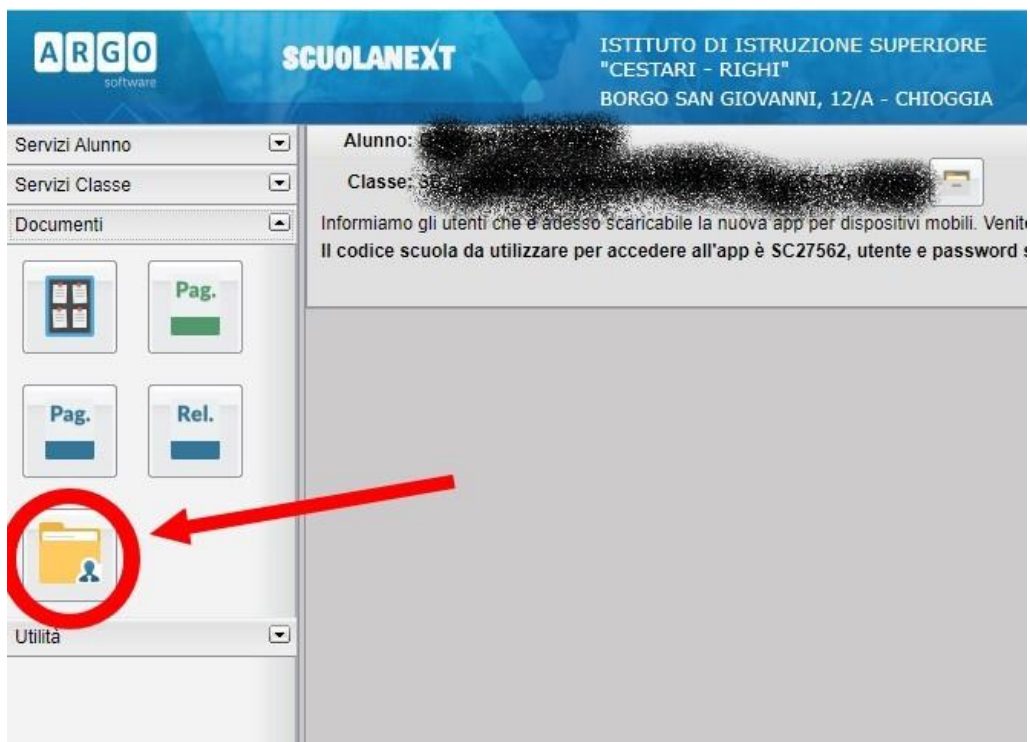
ARGO
software

SCUOLANEXT

ISTITUTO DI ISTRUZIONE SUPERIORE
"CESTARI - RIGHI"
BORGO SAN GIOVANNI, 12/A - CHIOGGIA

Servizi Alunno
Servizi Classe
Documenti

Pag.
Pag.
Rel.

Utilità

Alunno: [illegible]
Classe: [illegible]

Informiamo gli utenti che è adesso scaricabile la nuova app per dispositivi mobili. Venite
Il codice scuola da utilizzare per accedere all'app è SC27562, utente e password s